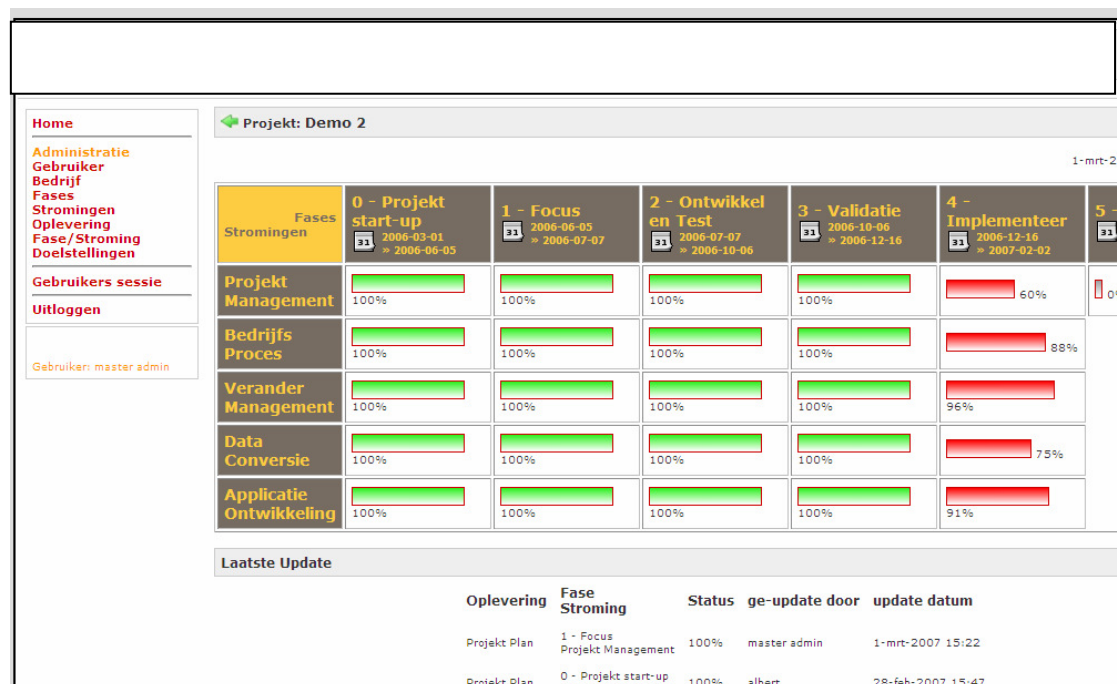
Home

Administratie
Gebruiker
Bedrijf
Fases
Stromingen
Oplevering
Fase/Stroming
Doelstellingen

Gebruikers sessie

Uitloggen

Gebruiker: master admin

Projekt: Demo 2

1-mrt-2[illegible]

| Fases Stromingen | 0 - Projekt start-up 31 2006-03-01 » 2006-06-05 | 1 - Focus 31 2006-06-05 » 2006-07-07 | 2 - Ontwikkel en Test 31 2006-07-07 » 2006-10-06 | 3 - Validatie 31 2006-10-06 » 2006-12-16 | 4 - Implementeer 31 2006-12-16 » 2007-02-02 | 5 - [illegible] 31 |
|---|---|---|---|---|---|---|
| Projekt Management | 100% | 100% | 100% | 100% | 60% | 0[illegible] |
| Bedrijfs Proces | 100% | 100% | 100% | 100% | 88% | |
| Verander Management | 100% | 100% | 100% | 100% | 96% | |
| Data Conversie | 100% | 100% | 100% | 100% | 75% | |
| Applicatie Ontwikkeling | 100% | 100% | 100% | 100% | 91% | |

Laatste Update

| Oplevering | Fase Stroming | Status | ge-update door | update datum |
|---|---|---|---|---|
| Projekt Plan | 1 - Focus Projekt Management | 100% | master admin | 1-mrt-2007 15:22 |
| Projekt Plan | 0 - Projekt start-up | 100% | albert | 28-feb-2007 15:47 |